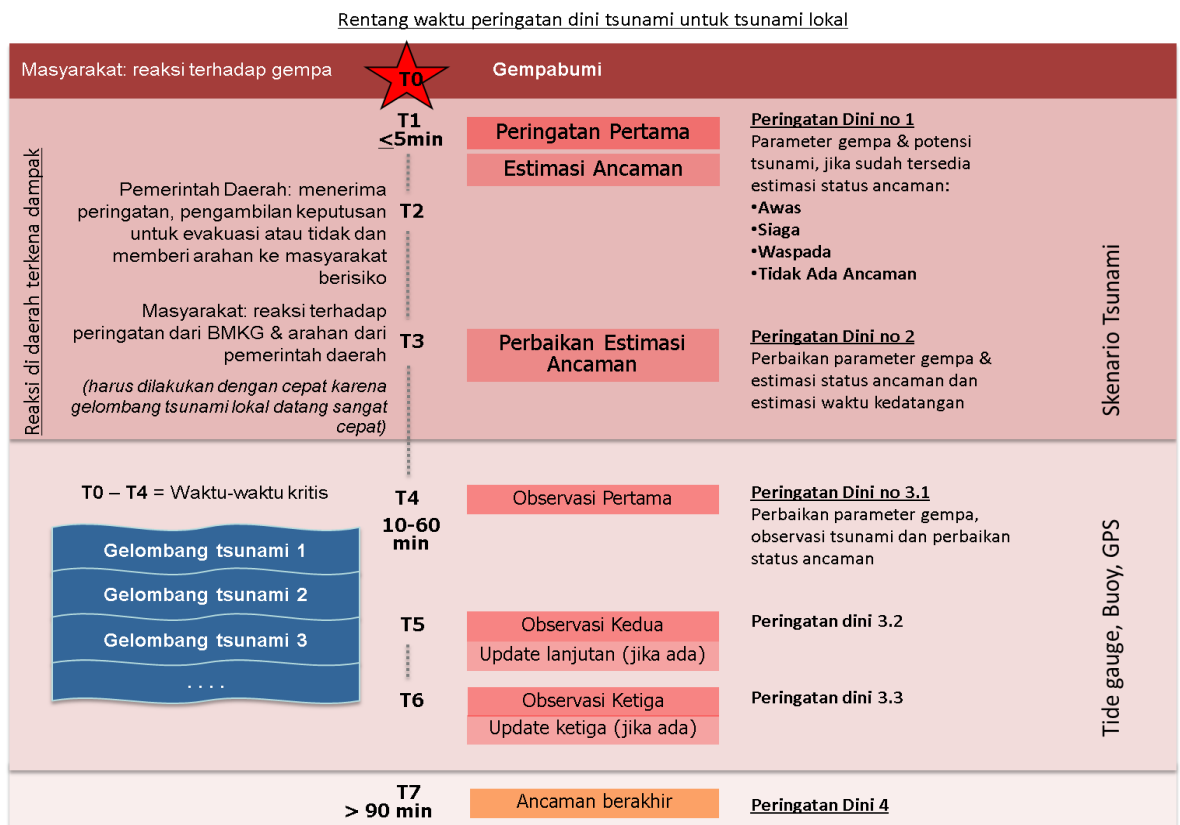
Rentang waktu peringatan dini tsunami untuk tsunami lokal

Masyarakat: reaksi terhadap gempa

T0

Gempabumi

Reaksi di daerah terkena dampak

T1
$\leq$5min

Peringatan Pertama

Estimasi Ancaman

Peringatan Dini no 1
Parameter gempa & potensi tsunami, jika sudah tersedia estimasi status ancaman:
•Awas
•Siaga
•Waspada
•Tidak Ada Ancaman

Pemerintah Daerah: menerima peringatan, pengambilan keputusan untuk evakuasi atau tidak dan memberi arahan ke masyarakat berisiko

T2

Masyarakat: reaksi terhadap peringatan dari BMKG & arahan dari pemerintah daerah

T3

Perbaikan Estimasi Ancaman

Peringatan Dini no 2
Perbaikan parameter gempa & estimasi status ancaman dan estimasi waktu kedatangan

(harus dilakukan dengan cepat karena gelombang tsunami lokal datang sangat cepat)

Skenario Tsunami

T0 – T4 = Waktu-waktu kritis

Gelombang tsunami 1
Gelombang tsunami 2
Gelombang tsunami 3
. . . .

T4
10-60 min

Observasi Pertama

Peringatan Dini no 3.1
Perbaikan parameter gempa, observasi tsunami dan perbaikan status ancaman

T5

Observasi Kedua
Update lanjutan (jika ada)

Peringatan dini 3.2

T6

Observasi Ketiga
Update ketiga (jika ada)

Peringatan dini 3.3

Tide gauge, Buoy, GPS

T7
> 90 min

Ancaman berakhir

Peringatan Dini 4